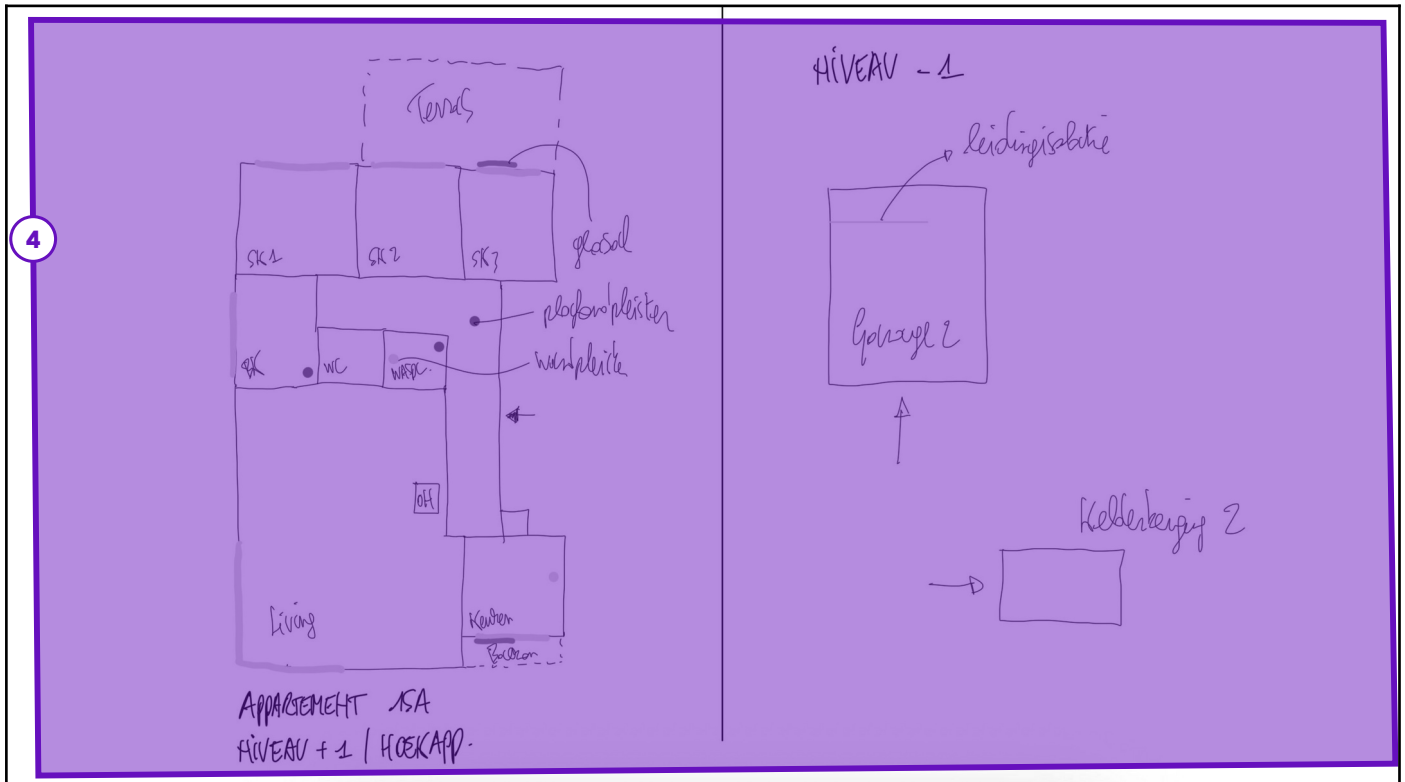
4

Terras

SK1

SK2

SK3

glasval

plafondpleister

BK

WC

WASPL.

wandpleister

OH

Living

Keuken

Balkon

APPARTEMENT 15A

NIVEAU +1 | HOEKAPP.

NIVEAU -1

leidingisolatie

Garage 2

Kelderberging 2